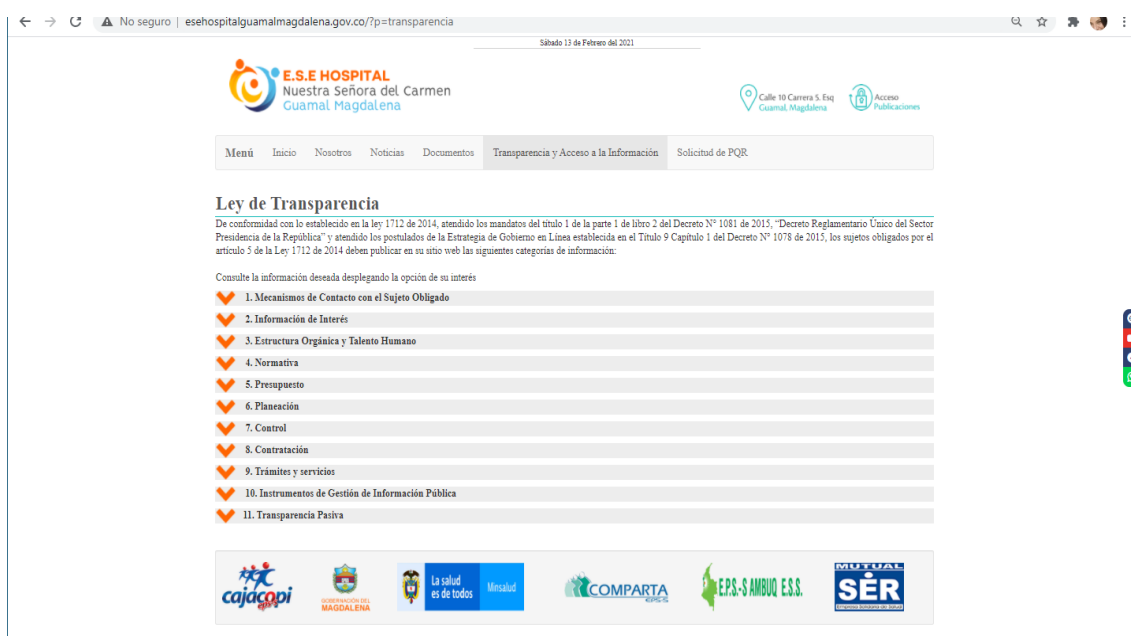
No seguro | esehospitalguamalmagdalena.gov.co/?p=transparencia

Sábado 13 de Febrero del 2021

E.S.E HOSPITAL
Nuestra Señora del Carmen
Guamal Magdalena

Calle 10 Carrera 5. Esq Guamal, Magdalena

Acceso Publicaciones

Menú Inicio Nosotros Noticias Documentos Transparencia y Acceso a la Información Solicitud de PQR

Ley de Transparencia

De conformidad con lo establecido en la ley 1712 de 2014, atendido los mandatos del título 1 de la parte 1 de libro 2 del Decreto N° 1081 de 2015, "Decreto Reglamentario Único del Sector Presidencia de la República" y atendido los postulados de la Estrategia de Gobierno en Línea establecida en el Título 9 Capítulo 1 del Decreto N° 1078 de 2015, los sujetos obligados por el artículo 5 de la Ley 1712 de 2014 deben publicar en su sitio web las siguientes categorías de información:

Consulte la información deseada desplegando la opción de su interés

1. Mecanismos de Contacto con el Sujeto Obligado
2. Información de Interés
3. Estructura Orgánica y Talento Humano
4. Normativa
5. Presupuesto
6. Planeación
7. Control
8. Contratación
9. Trámites y servicios
10. Instrumentos de Gestión de Información Pública
11. Transparencia Pasiva

cajacopi eps
GOBERNACIÓN DEL MAGDALENA
La salud es de todos Minsalud
COMPARTA EPS-S
E.P.S-S AMBUQ E.S.S.
MUTUAL SER Empresa Solidaria de Salud